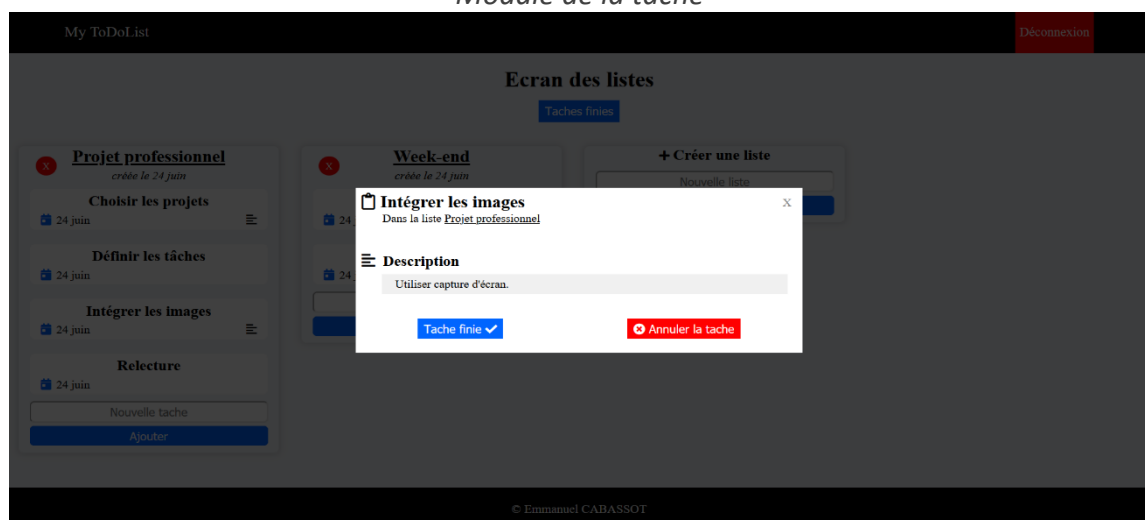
Modale de la tache

My ToDoList

Déconnexion

Ecran des listes

Taches finies

X Projet professionnel
créée le 24 juin

Choisir les projets
24 juin

Définir les tâches
24 juin

Intégrer les images
24 juin

Relecture
24 juin

Nouvelle tache

Ajouter

X Week-end
créée le 24 juin

24

24

+ Créer une liste

Nouvelle liste

Intégrer les images
Dans la liste Projet professionnel

X

Description

Utiliser capture d'écran.

Tache finie ✔

Annuler la tache

© Emmanuel CABASSOT